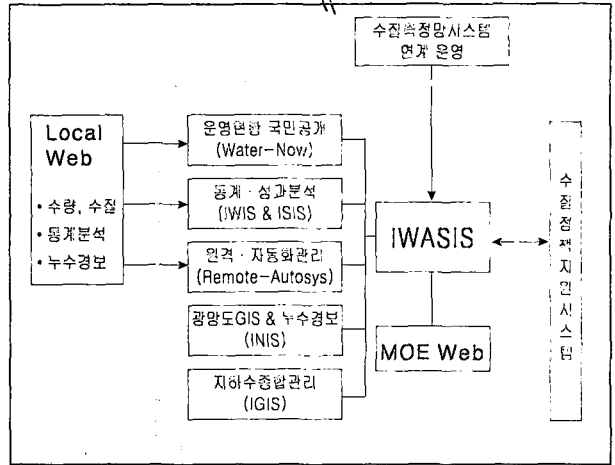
수질측정망시스템 연계 운영

Local Web

• 수량, 수질
• 통계분석
• 누수경보

운영현황 국민공개 (Water-Now)

통계 · 성과분석 (IWIS & ISIS)

원격 · 자동화관리 (Remote-Autosys)

광망도GIS & 누수경보 (INIS)

지하수종합관리 (IGIS)

IWASIS

MOE Web

수질정책지원시스템